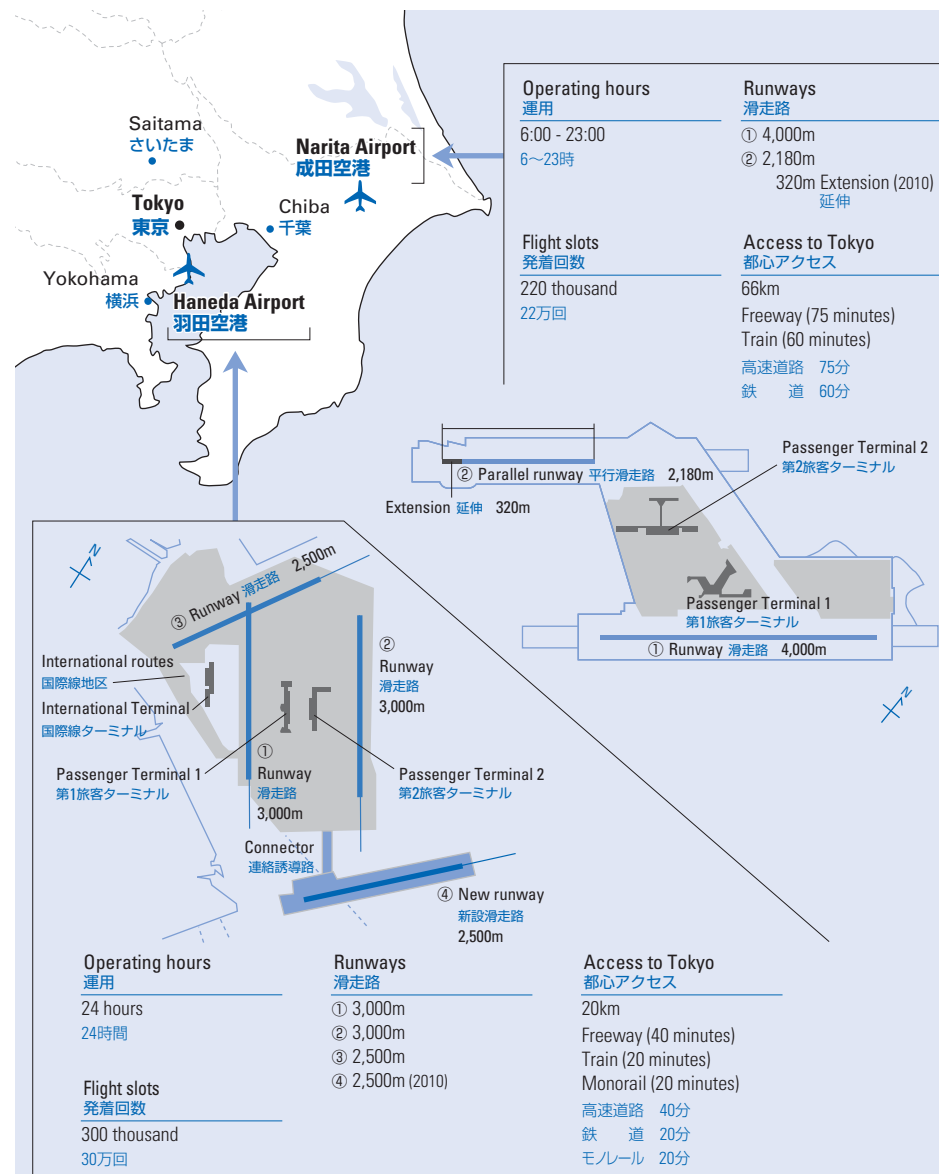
Saitama
さいたま

Tokyo
東京

Yokohama
横浜

Chiba
千葉

Narita Airport
成田空港

Haneda Airport
羽田空港

Operating hours
運用
6:00 - 23:00
6～23時

Runways
滑走路
① 4,000m
② 2,180m
320m Extension (2010)
延伸

Flight slots
発着回数
220 thousand
22万回

Access to Tokyo
都心アクセス
66km
Freeway (75 minutes)
Train (60 minutes)
高速道路 75分
鉄 道 60分

② Parallel runway 平行滑走路 2,180m
Extension 延伸 320m
Passenger Terminal 2
第2旅客ターミナル
Passenger Terminal 1
第1旅客ターミナル
① Runway 滑走路 4,000m
N

N
③ Runway 滑走路 2,500m
② Runway 滑走路 3,000m
International routes
国際線地区
International Terminal
国際線ターミナル
Passenger Terminal 1
第1旅客ターミナル
① Runway 滑走路 3,000m
Passenger Terminal 2
第2旅客ターミナル
Connector
連絡誘導路
④ New runway
新設滑走路
2,500m

Operating hours
運用
24 hours
24時間

Flight slots
発着回数
300 thousand
30万回

Runways
滑走路
① 3,000m
② 3,000m
③ 2,500m
④ 2,500m (2010)

Access to Tokyo
都心アクセス
20km
Freeway (40 minutes)
Train (20 minutes)
Monorail (20 minutes)
高速道路 40分
鉄 道 20分
モノレール 20分